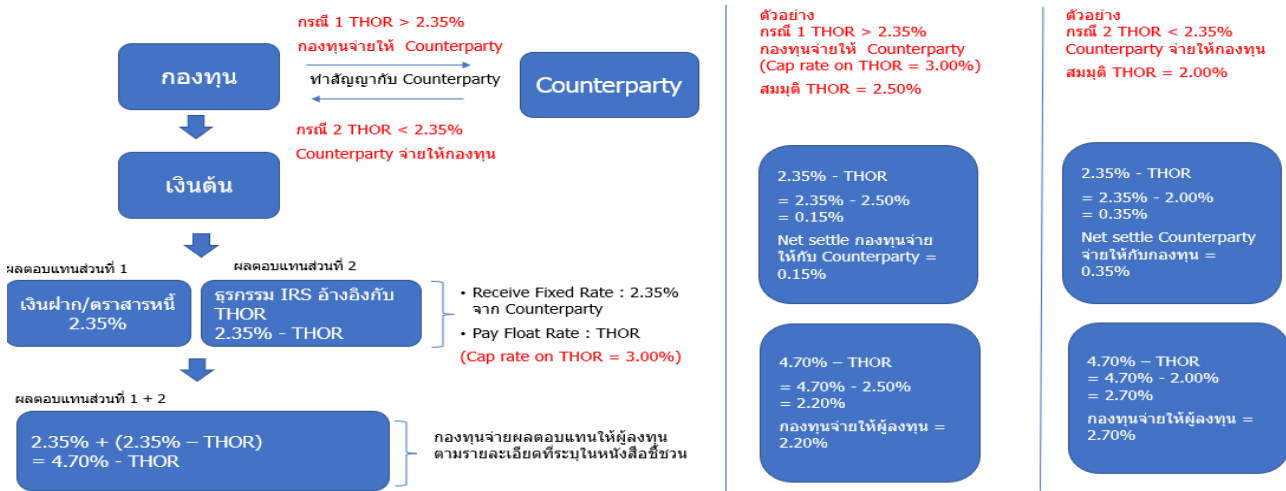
กรณี 1 THOR > 2.35%
กองทุนจ่ายให้ Counterparty

กองทุน

ทำสัญญากับ Counterparty

Counterparty

กรณี 2 THOR < 2.35%
Counterparty จ่ายให้กองทุน

เงินต้น

ผลตอบแทนส่วนที่ 1

เงินฝาก/ตราสารหนี้
2.35%

ผลตอบแทนส่วนที่ 2

ธุรกรรม IRS อ้างอิงกับ THOR
2.35% - THOR

• Receive Fixed Rate : 2.35% จาก Counterparty

• Pay Float Rate : THOR

(Cap rate on THOR = 3.00%)

ผลตอบแทนส่วนที่ 1 + 2

2.35% + (2.35% – THOR)
= 4.70% - THOR

กองทุนจ่ายผลตอบแทนให้ผู้ลงทุนตามรายละเอียดที่ระบุในหนังสือชี้ชวน

ตัวอย่าง
กรณี 1 THOR > 2.35%
กองทุนจ่ายให้ Counterparty
(Cap rate on THOR = 3.00%)
สมมุติ THOR = 2.50%

2.35% - THOR
= 2.35% - 2.50%
= 0.15%
Net settle กองทุนจ่ายให้กับ Counterparty = 0.15%

4.70% – THOR
= 4.70% - 2.50%
= 2.20%
กองทุนจ่ายให้ผู้ลงทุน = 2.20%

ตัวอย่าง
กรณี 2 THOR < 2.35%
Counterparty จ่ายให้กองทุน
สมมุติ THOR = 2.00%

2.35% - THOR
= 2.35% - 2.00%
= 0.35%
Net settle Counterparty จ่ายให้กับกองทุน = 0.35%

4.70% – THOR
= 4.70% - 2.00%
= 2.70%
กองทุนจ่ายให้ผู้ลงทุน = 2.70%